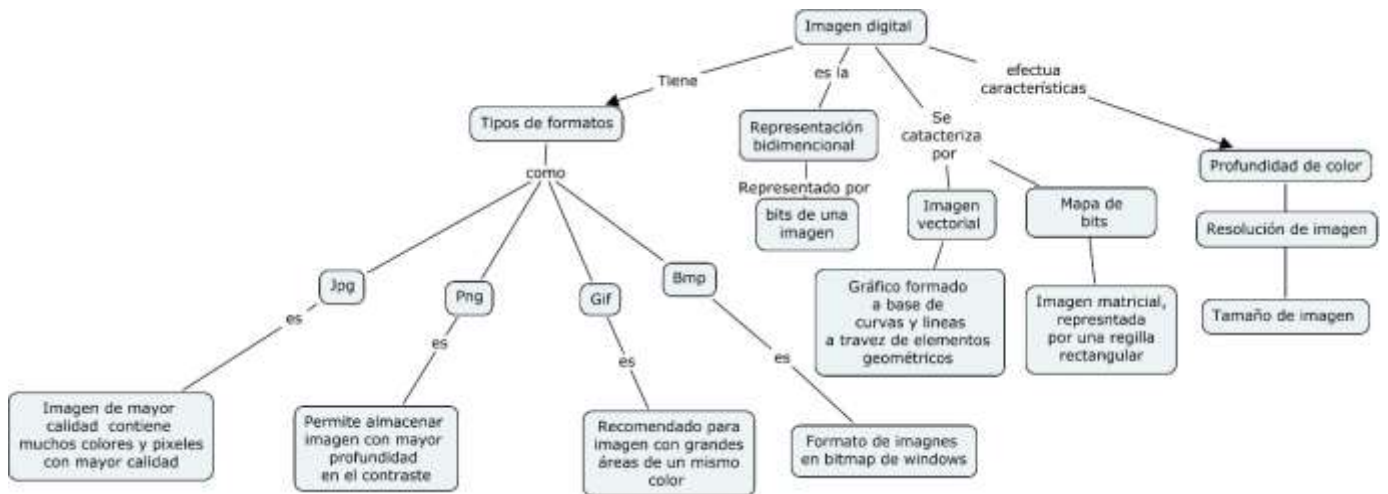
Imagen digital

Tiene

es la

Se catacteriza por

efectua características

Tipos de formatos

como

Representación bidimencional

Representado por

bits de una imagen

Imagen vectorial

Mapa de bits

Profundidad de color

Resolución de imagen

Tamaño de imagen

Jpg

Png

Gif

Bmp

es

es

es

es

Imagen de mayor calidad contiene muchos colores y pixeles con mayor calidad

Permite almacenar imagen con mayor profundidad en el contraste

Recomendado para imagen con grandes áreas de un mismo color

Formato de imagnes en bitmap de windows

Gráfico formado a base de curvas y lineas a travez de elementos geométricos

Imagen matricial, represntada por una regilla rectangular